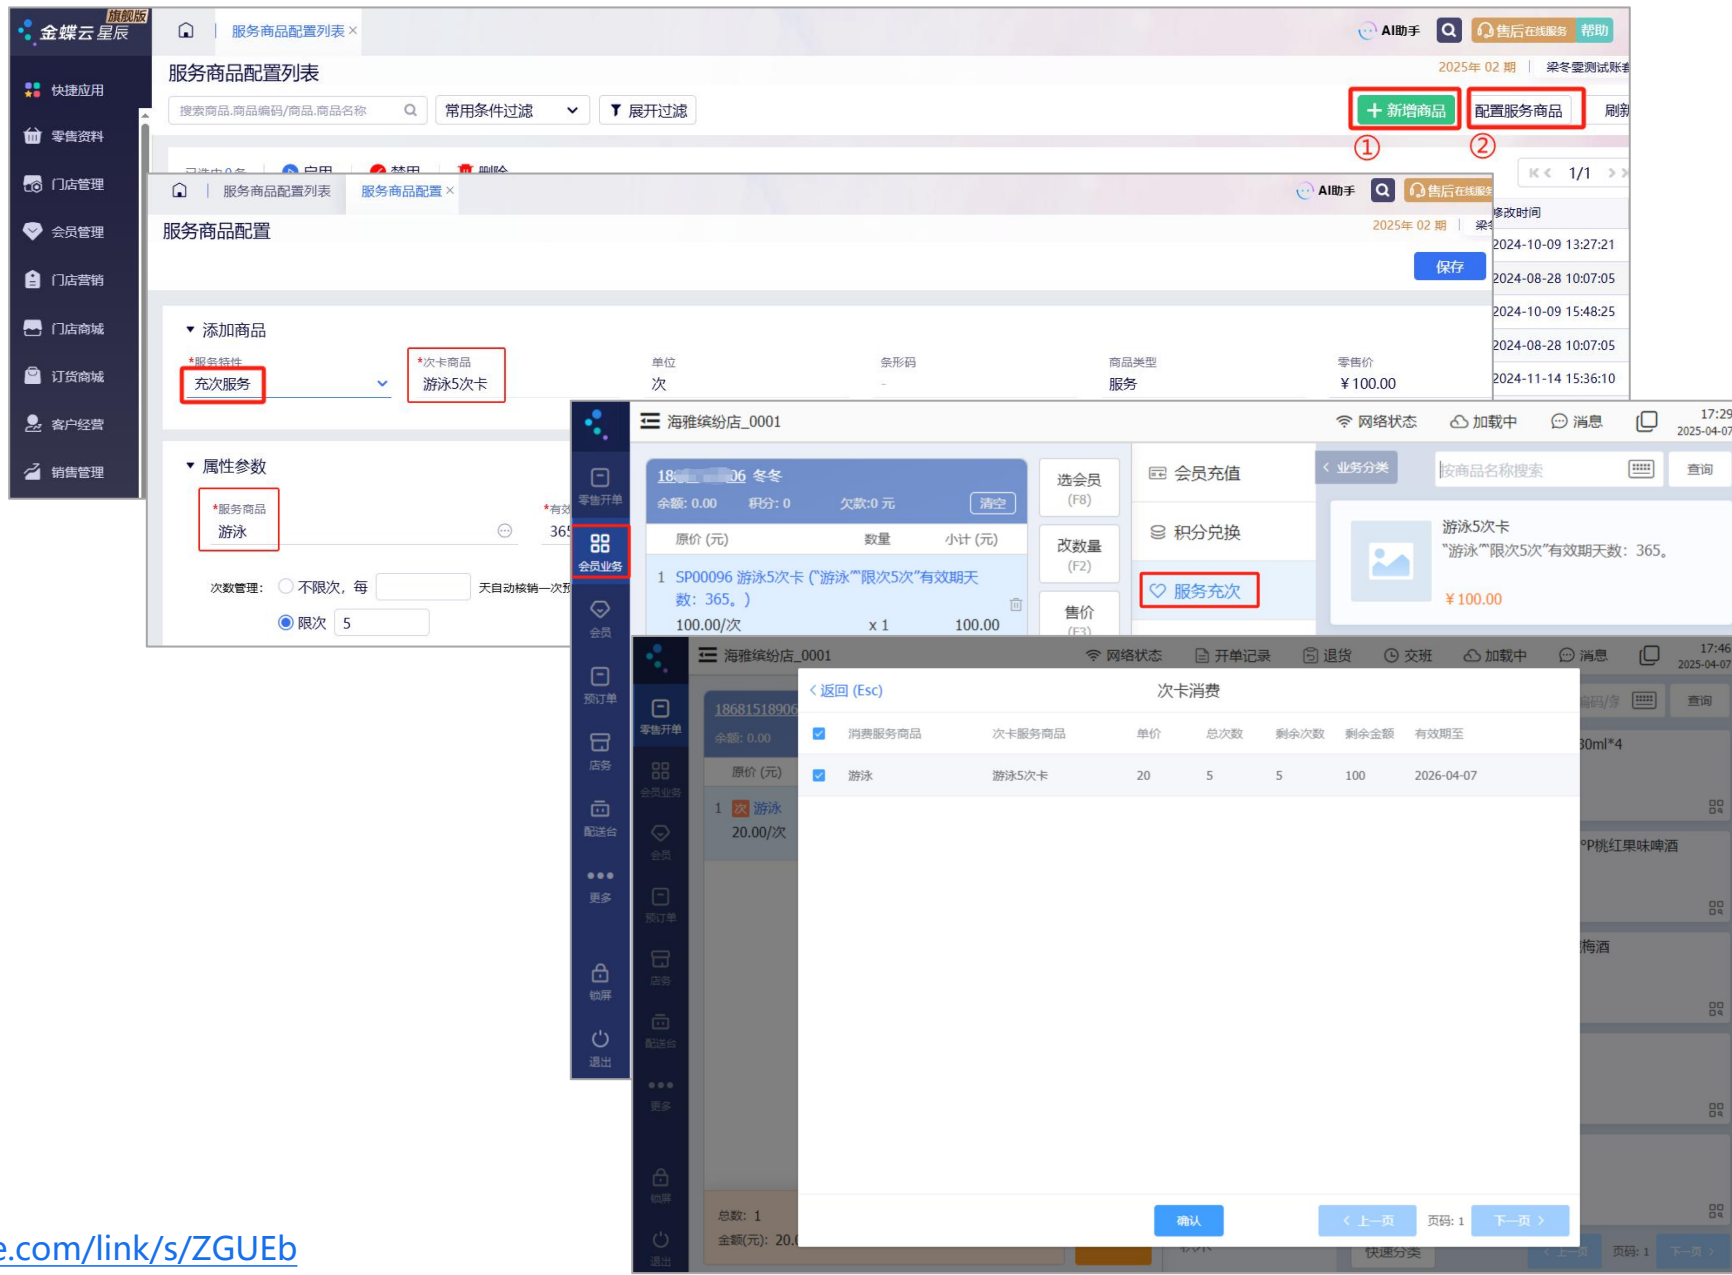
旗舰版 金蝶云星辰
服务商品配置列表 ×
AI助手 售后在线服务 帮助
快捷应用
零售资料
门店管理
会员管理
门店营销
门店商城
订货商城
客户经营
销售管理

服务商品配置列表
2025年 02 期 梁冬雯测试账套
搜索商品,商品编码/商品,商品名称
常用条件过滤
展开过滤
+ 新增商品
配置服务商品
刷新
①
②
1/1
修改时间
2024-10-09 13:27:21
2024-08-28 10:07:05
2024-10-09 15:48:25
2024-08-28 10:07:05
2024-11-14 15:36:10

服务商品配置列表 服务商品配置 ×
AI助手 售后在线服务
服务商品配置
2025年 02 期 梁冬
保存
添加商品
*服务特性
充次服务
*次卡商品
游泳5次卡
单位
次
条形码
-
商品类型
服务
零售价
¥100.00
属性参数
*服务商品
游泳
*有效
365
次数管理: 不限次, 每 天自动核销一次
限次 5

海雅缤纷店_0001
网络状态 加载中 消息 17:29 2025-04-07
零售开单
会员业务
会员
预订单
店务
配送台
更多
锁屏
退出
18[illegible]06 冬冬
余额: 0.00 积分: 0 欠款:0 元 清空
原价 (元) 数量 小计 (元)
1 SP00096 游泳5次卡 ("游泳""限次5次"有效期天数: 365。)
100.00/次 x 1 100.00
选会员 (F8)
改数量 (F2)
售价 (F3)
会员充值
积分兑换
服务充次
业务分类
按商品名称搜索
查询
游泳5次卡
"游泳""限次5次"有效期天数: 365。
¥100.00

海雅缤纷店_0001
网络状态 开单记录 退货 交班 加载中 消息 17:46 2025-04-07
零售开单
会员业务
会员
预订单
店务
配送台
更多
锁屏
退出
18681518906
余额: 0.00
原价 (元)
1 次 游泳
20.00/次
总数: 1
金额(元): 20.
返回 (Esc)
次卡消费
| | 消费服务商品 | 次卡服务商品 | 单价 | 总次数 | 剩余次数 | 剩余金额 | 有效期至 |
|---|---|---|---|---|---|---|---|
| ☑ | 游泳 | 游泳5次卡 | 20 | 5 | 5 | 100 | 2026-04-07 |
确认
上一页 页码: 1 下一页
查询
30ml*4
P桃红果味啤酒
梅酒
快速分类
页码: 1 下一页

e.com/link/s/ZGUEb